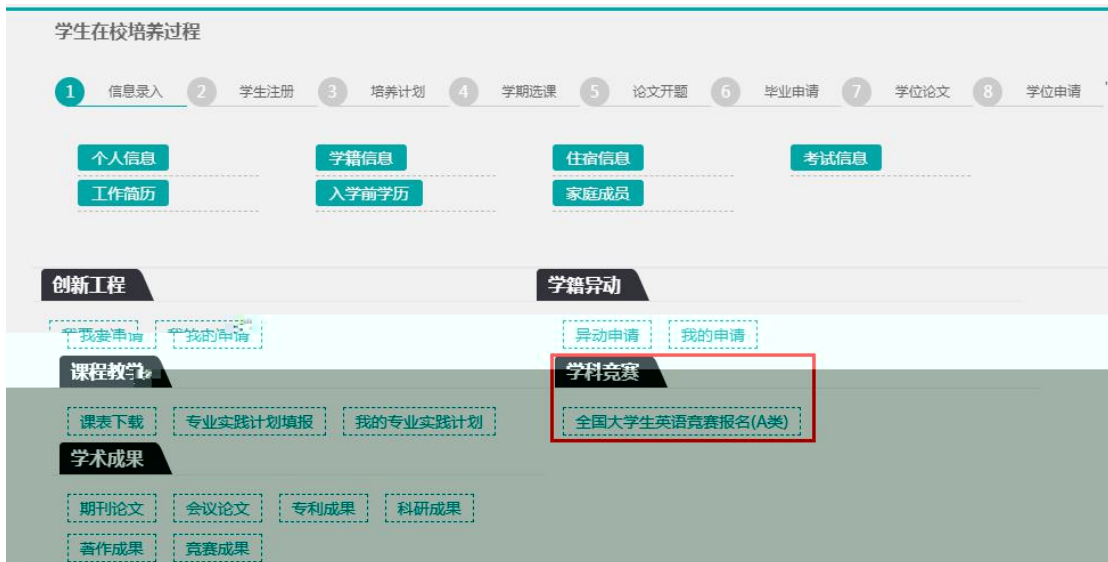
学生在校培养过程

1 信息录入 2 学生注册 3 培养计划 4 学期选课 5 论文开题 6 毕业申请 7 学位论文 8 学位申请

个人信息
学籍信息
住宿信息
考试信息
工作简历
入学前学历
家庭成员

创新工程
我要申请 我的申请

学籍异动
异动申请 我的申请

课程教学
课表下载 专业实践计划填报 我的专业实践计划

学科竞赛
全国大学生英语竞赛报名(A类)

学术成果
期刊论文 会议论文 专利成果 科研成果
著作成果 竞赛成果